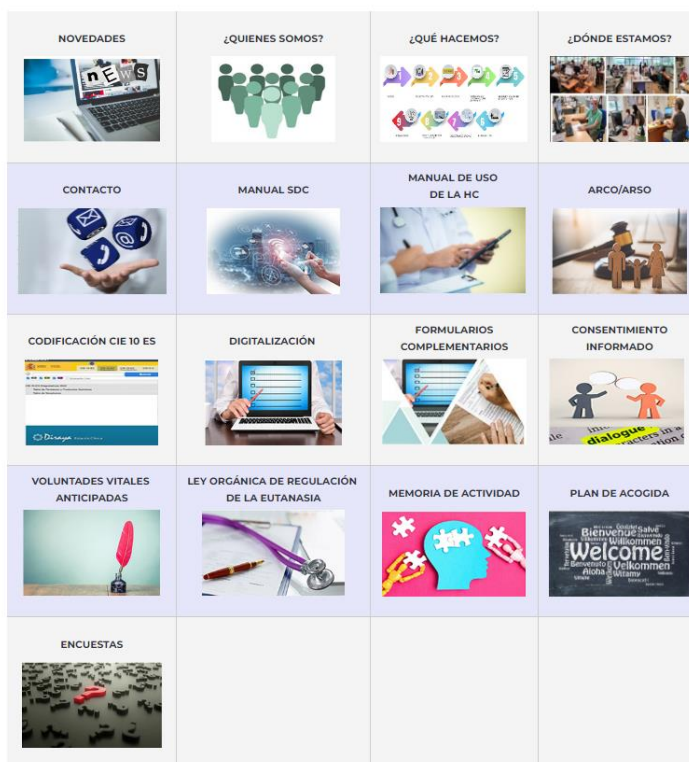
| NOVEDADES | ¿QUIENES SOMOS? | ¿QUÉ HACEMOS? | ¿DÓNDE ESTAMOS? |
|---|---|---|---|
| CONTACTO | MANUAL SDC | MANUAL DE USO DE LA HC | ARCO/ARSO |
| CODIFICACIÓN CIE 10 ES | DIGITALIZACIÓN | FORMULARIOS COMPLEMENTARIOS | CONSENTIMIENTO INFORMADO |
| VOLUNTADES VITALES ANTICIPADAS | LEY ORGÁNICA DE REGULACIÓN DE LA EUTANASIA | MEMORIA DE ACTIVIDAD | PLAN DE ACOGIDA |
| ENCUESTAS | | | |

nEWS

Diraya

dialogue

Welcome Bienvenue Willkommen Velkommen Benvenuto Aloha Witamy Salve